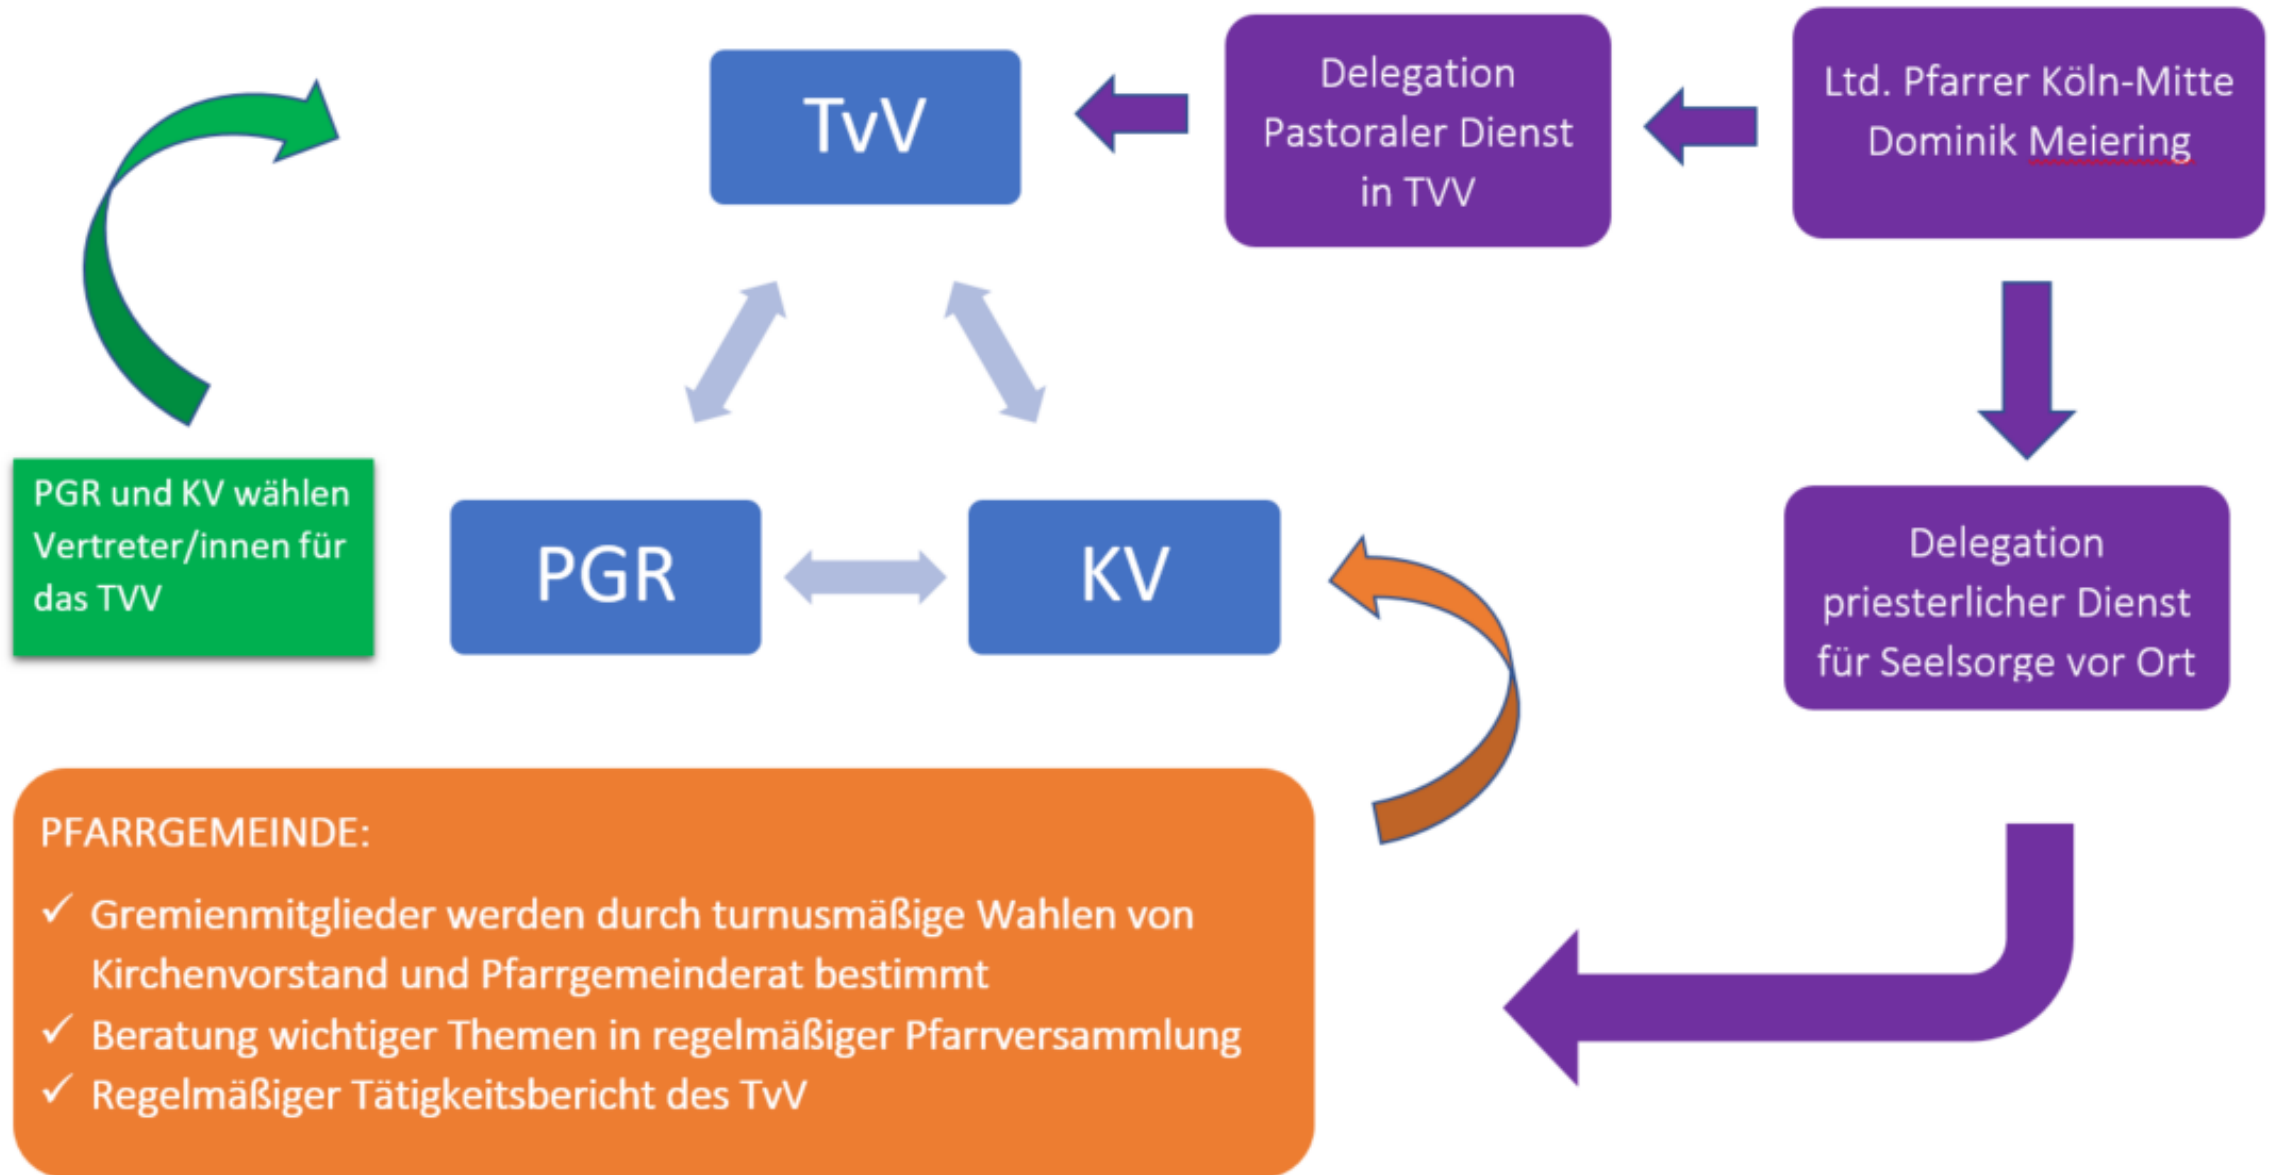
TvV

Delegation Pastoraler Dienst in TVV

Ltd. Pfarrer Köln-Mitte Dominik Meiering

PGR und KV wählen Vertreter/innen für das TVV

PGR

KV

Delegation priesterlicher Dienst für Seelsorge vor Ort

PFARRGEMEINDE:

✓ Gremienmitglieder werden durch turnusmäßige Wahlen von Kirchenvorstand und Pfarrgemeinderat bestimmt

✓ Beratung wichtiger Themen in regelmäßiger Pfarrversammlung

✓ Regelmäßiger Tätigkeitsbericht des TvV